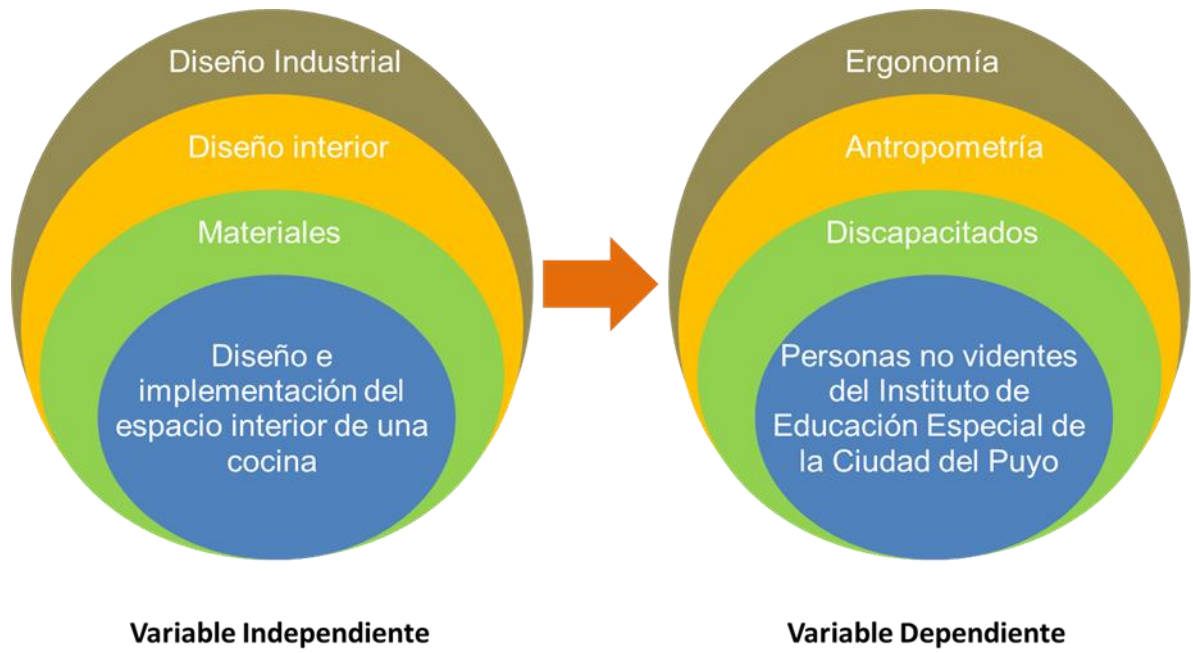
Diseño Industrial

Diseño interior

Materiales

Diseño e implementación del espacio interior de una cocina

Variable Independiente

Ergonomía

Antropometría

Discapacitados

Personas no videntes del Instituto de Educación Especial de la Ciudad del Puyo

Variable Dependiente